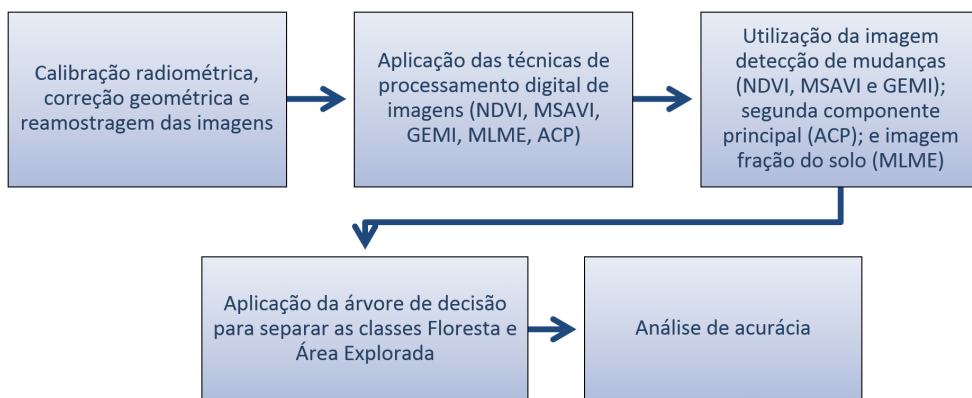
Calibração radiométrica, correção geométrica e reamostragem das imagens

Aplicação das técnicas de processamento digital de imagens (NDVI, MSAVI, GEMI, MLME, ACP)

Utilização da imagem detecção de mudanças (NDVI, MSAVI e GEMI); segunda componente principal (ACP); e imagem fração do solo (MLME)

Aplicação da árvore de decisão para separar as classes Floresta e Área Explorada

Análise de acurácia